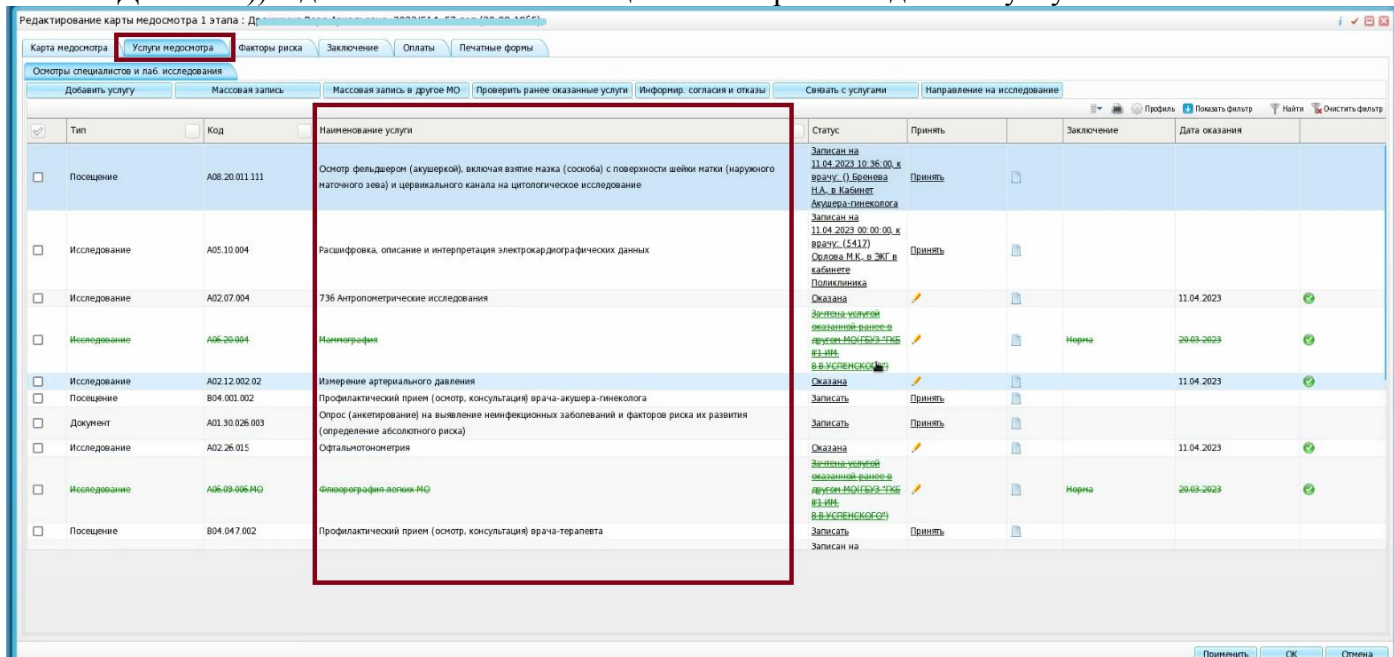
Редактирование карты медосмотра 1 этапа : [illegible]

Карта медосмотра | Услуги медосмотра | Факторы риска | Заключение | Оплаты | Печатные формы

Осмотры специалистов и лаб. исследования

Добавить услугу | Массовая запись | Массовая запись в другое МО | Проверить ранее оказанные услуги | Информир. согласия и отказы | Связать с услугами | Направление на исследование

Профиль | Показать фильтр | Найти | Очистить фильтр

| | Тип | Код | Наименование услуги | Статус | Принять | | Заключение | Дата оказания | |
|---|---|---|---|---|---|---|---|---|---|
| | Посещение | A08.20.011.111 | Осмотр фельдшером (акушеркой), включая взятие мазка (соскоба) с поверхности шейки матки (наружного маточного зева) и цервикального канала на цитологическое исследование | Записан на 11.04.2023 10:36:00, к врачу: () Бренева Н.А., в Кабинет Акушера-гинеколога | Принять | | | | |
| | Исследование | A05.10.004 | Расшифровка, описание и интерпретация электрокардиографических данных | Записан на 11.04.2023 00:00:00, к врачу: (5417) Орлова М.К., в ЭКГ в кабинете Поликлиника | Принять | | | | |
| | Исследование | A02.07.004 | 736 Антропометрические исследования | Оказана | | | | 11.04.2023 | |
| | Исследование | A06.20.004 | Маммография | Зачтена услугой оказанной ранее в другом МО(ГБУЗ "ГКБ №1 ИМ. В.В.УСПЕНСКОГО") | | | Норма | 20.03.2023 | |
| | Исследование | A02.12.002.02 | Измерение артериального давления | Оказана | | | | 11.04.2023 | |
| | Посещение | B04.001.002 | Профилактический прием (осмотр, консультация) врача-акушера-гинеколога | Записать | Принять | | | | |
| | Документ | A01.30.026.003 | Опрос (анкетирование) на выявление неинфекционных заболеваний и факторов риска их развития (определение абсолютного риска) | Записать | Принять | | | | |
| | Исследование | A02.26.015 | Офтальмотонометрия | Оказана | | | | 11.04.2023 | |
| | Исследование | A06.09.006.МО | Флюорография легких МО | Зачтена услугой оказанной ранее в другом МО(ГБУЗ "ГКБ №1 ИМ. В.В.УСПЕНСКОГО") | | | Норма | 20.03.2023 | |
| | Посещение | B04.047.002 | Профилактический прием (осмотр, консультация) врача-терапевта | Записать | Принять | | | | |
| | | | | Записан на | | | | | |

Применить | ОК | Отмена